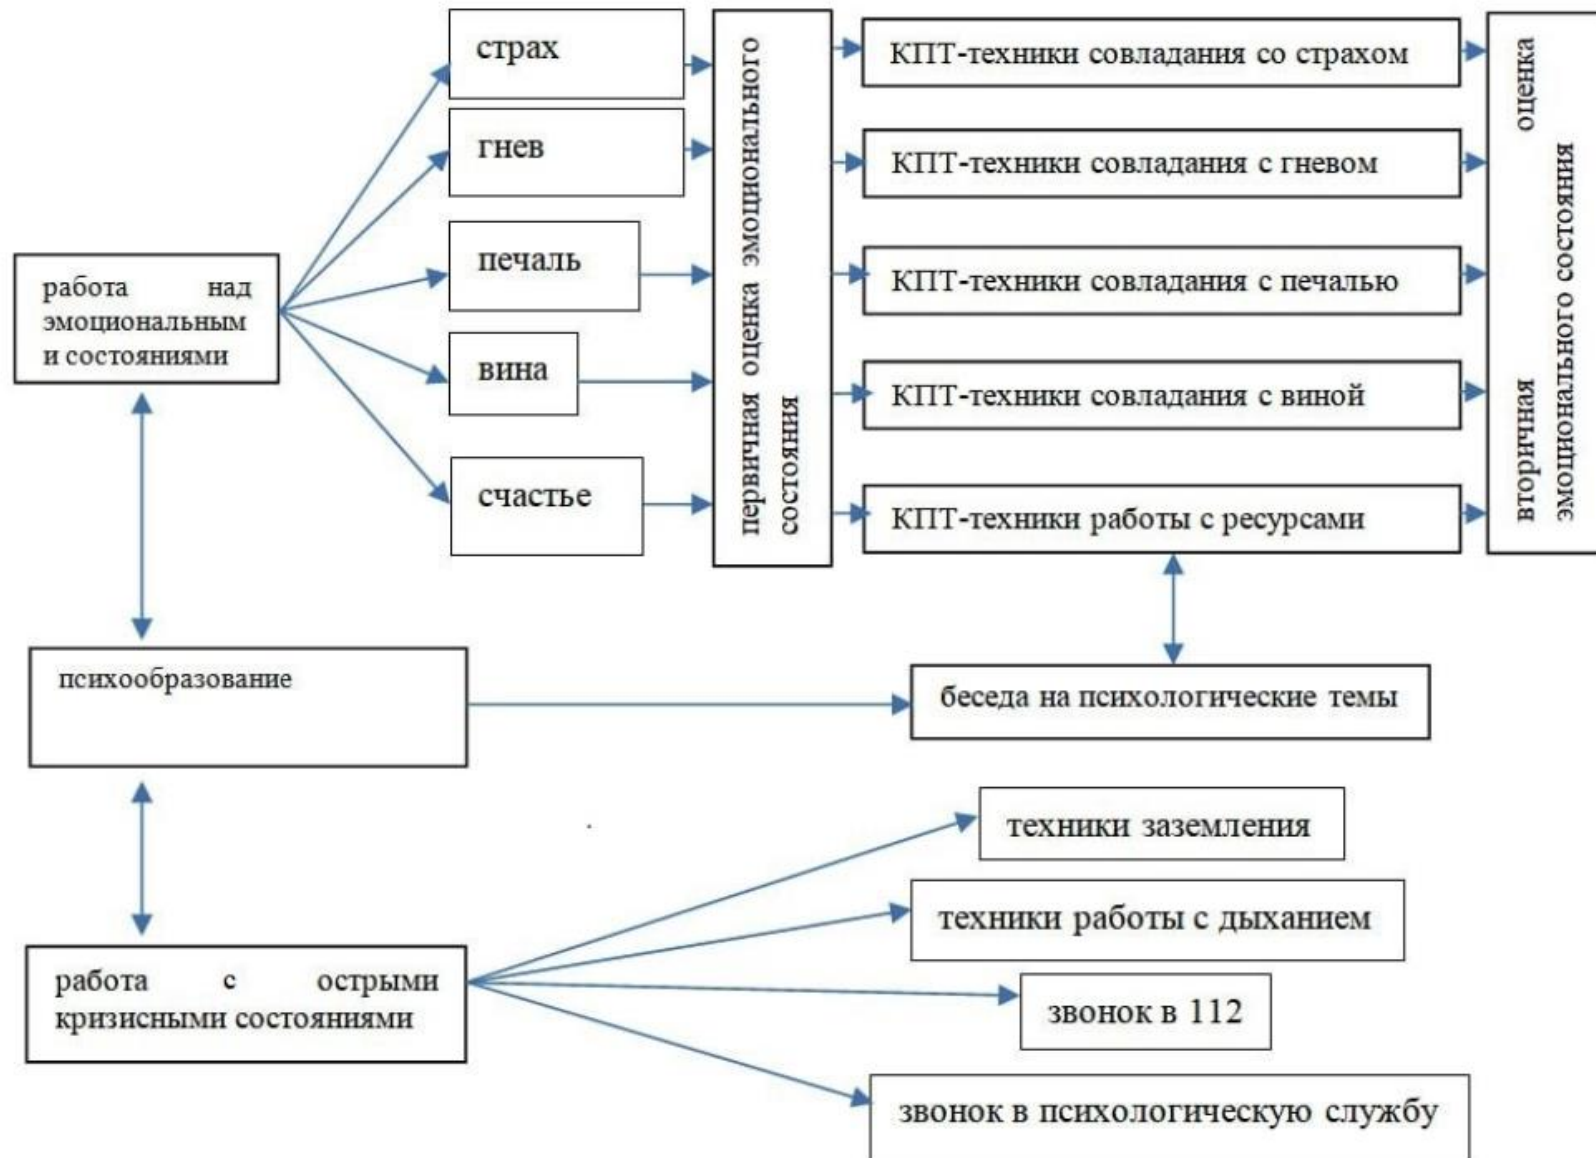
работа над эмоциональным и состояниями

страх

гнев

печаль

вина

счастье

первичная оценка эмоционального состояния

КПТ-техники совладания со страхом

КПТ-техники совладания с гневом

КПТ-техники совладания с печалью

КПТ-техники совладания с виной

КПТ-техники работы с ресурсами

вторичная оценка эмоционального состояния

психообразование

беседа на психологические темы

работа с острыми кризисными состояниями

техники заземления

техники работы с дыханием

звонок в 112

звонок в психологическую службу